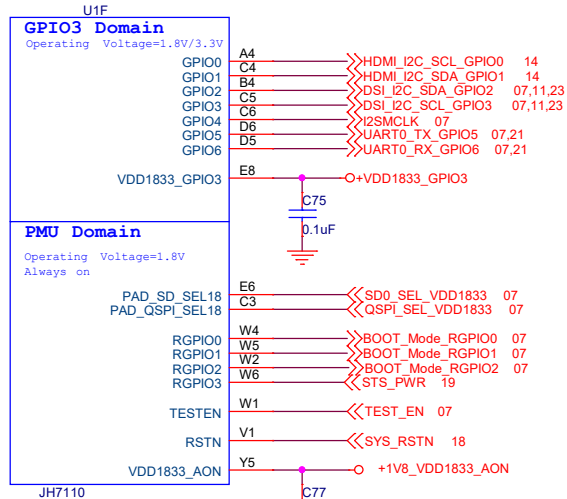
U1F

GPIO3 Domain

Operating Voltage=1.8V/3.3V

GPIO0 A4 HDMI_I2C_SCL_GPIO0 14
GPIO1 C4 HDMI_I2C_SDA_GPIO1 14
GPIO2 B4 DSI_I2C_SDA_GPIO2 07,11,23
GPIO3 C5 DSI_I2C_SCL_GPIO3 07,11,23
GPIO4 C6 I2SMCLK 07
GPIO5 D6 UART0_TX_GPIO5 07,21
GPIO6 D5 UART0_RX_GPIO6 07,21

VDD1833_GPIO3 E8 +VDD1833_GPIO3

C75
0.1uF

PMU Domain

Operating Voltage=1.8V
Always on

PAD_SD_SEL18 E6 SD0_SEL_VDD1833 07
PAD_QSPI_SEL18 C3 QSPI_SEL_VDD1833 07

RGPIO0 W4 BOOT_Mode_RGPIO0 07
RGPIO1 W5 BOOT_Mode_RGPIO1 07
RGPIO2 W2 BOOT_Mode_RGPIO2 07
RGPIO3 W6 STS_PWR 19

TESTEN W1 TEST_EN 07

RSTN V1 SYS_RSTN 18

VDD1833_AON Y5 +1V8_VDD1833_AON

JH7110

C77